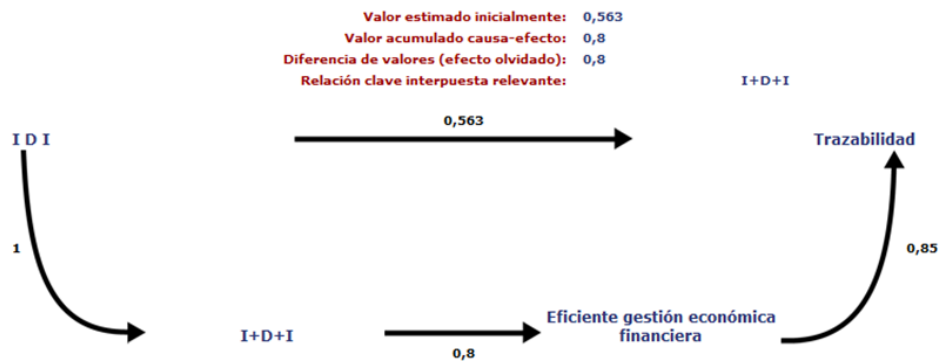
Valor estimado inicialmente: 0,563
Valor acumulado causa-efecto: 0,8
Diferencia de valores (efecto olvidado): 0,8
Relación clave interpuesta relevante: I+D+I

I D I

0,563

Trazabilidad

1

0,85

I+D+I

Eficiente gestión económica financiera

0,8